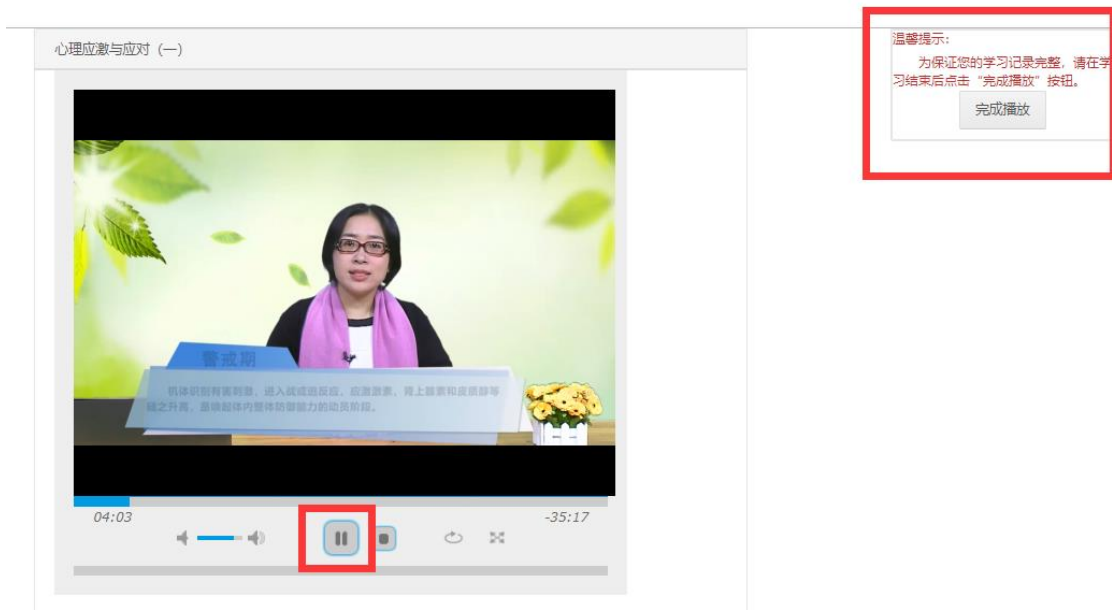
心理应激与应对（一）

警戒期

机体识别有害刺激，进入战或逃反应，应激激素，肾上腺素和皮质醇等随之升高，是唤起体内整体防御能力的动员阶段。

04:03

-35:17

温馨提示：

为保证您的学习记录完整，请在学习结束后点击“完成播放”按钮。

完成播放